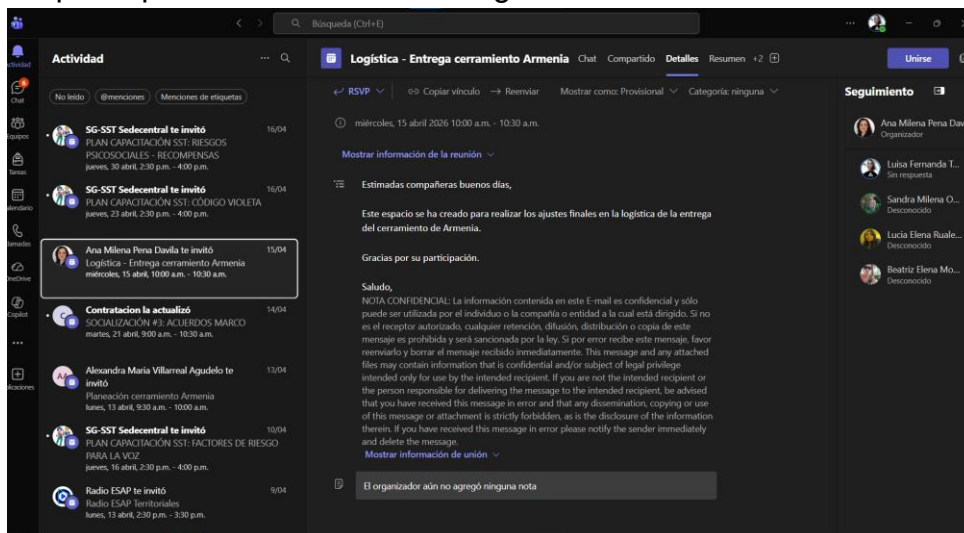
Búsqueda (Ctrl+E)

Actividad

Chat

Equipos

Tareas

alendario

lamadas

OneDrive

Copilot

...

plicaciones

Actividad

No leído
@menciones
Menciones de etiquetas

SG-SST Sedecentral te invitó 16/04
PLAN CAPACITACIÓN SST: RIESGOS PSICOSOCIALES - RECOMPENSAS
jueves, 30 abril, 2:30 p.m. - 4:00 p.m.

SG-SST Sedecentral te invitó 16/04
PLAN CAPACITACIÓN SST: CÓDIGO VIOLETA
jueves, 23 abril, 2:30 p.m. - 4:00 p.m.

Ana Milena Pena Davila te invitó 15/04
Logística - Entrega cerramiento Armenia
miércoles, 15 abril, 10:00 a.m. - 10:30 a.m.

Contratacion la actualizó 14/04
SOCIALIZACIÓN #3: ACUERDOS MARCO
martes, 21 abril, 9:00 a.m. - 10:30 a.m.

Alexandra Maria Villarreal Agudelo te invitó 13/04
Planeación cerramiento Armenia
lunes, 13 abril, 9:30 a.m. - 10:00 a.m.

SG-SST Sedecentral te invitó 10/04
PLAN CAPACITACIÓN SST: FACTORES DE RIESGO PARA LA VOZ
jueves, 16 abril, 2:30 p.m. - 4:00 p.m.

Radio ESAP te invitó 9/04
Radio ESAP Territoriales
lunes, 13 abril, 2:30 p.m. - 3:30 p.m.

Logística - Entrega cerramiento Armenia Chat Compartido Detalles Resumen +2

Unirse

RSVP
Copiar vínculo
Reenviar
Mostrar como: Provisional
Categoría: ninguna

miércoles, 15 abril 2026 10:00 a.m. - 10:30 a.m.

Mostrar información de la reunión

Estimadas compañeras buenos días,

Este espacio se ha creado para realizar los ajustes finales en la logística de la entrega del cerramiento de Armenia.

Gracias por su participación.

Saludo,
NOTA CONFIDENCIAL: La información contenida en este E-mail es confidencial y sólo puede ser utilizada por el individuo o la compañía o entidad a la cual está dirigido. Si no es el receptor autorizado, cualquier retención, difusión, distribución o copia de este mensaje es prohibida y será sancionada por la ley. Si por error recibe este mensaje, favor reenviarlo y borrar el mensaje recibido inmediatamente. This message and any attached files may contain information that is confidential and/or subject of legal privilege intended only for use by the intended recipient. If you are not the intended recipient or the person responsible for delivering the message to the intended recipient, be advised that you have received this message in error and that any dissemination, copying or use of this message or attachment is strictly forbidden, as is the disclosure of the information therein. If you have received this message in error please notify the sender immediately and delete the message.

Mostrar información de unión

El organizador aún no agregó ninguna nota

Seguimiento

Ana Milena Pena Dav
Organizador

Luisa Fernanda T...
Sin respuesta

Sandra Milena O...
Desconocido

Lucia Elena Ruale...
Desconocido

Beatriz Elena Mo...
Desconocido